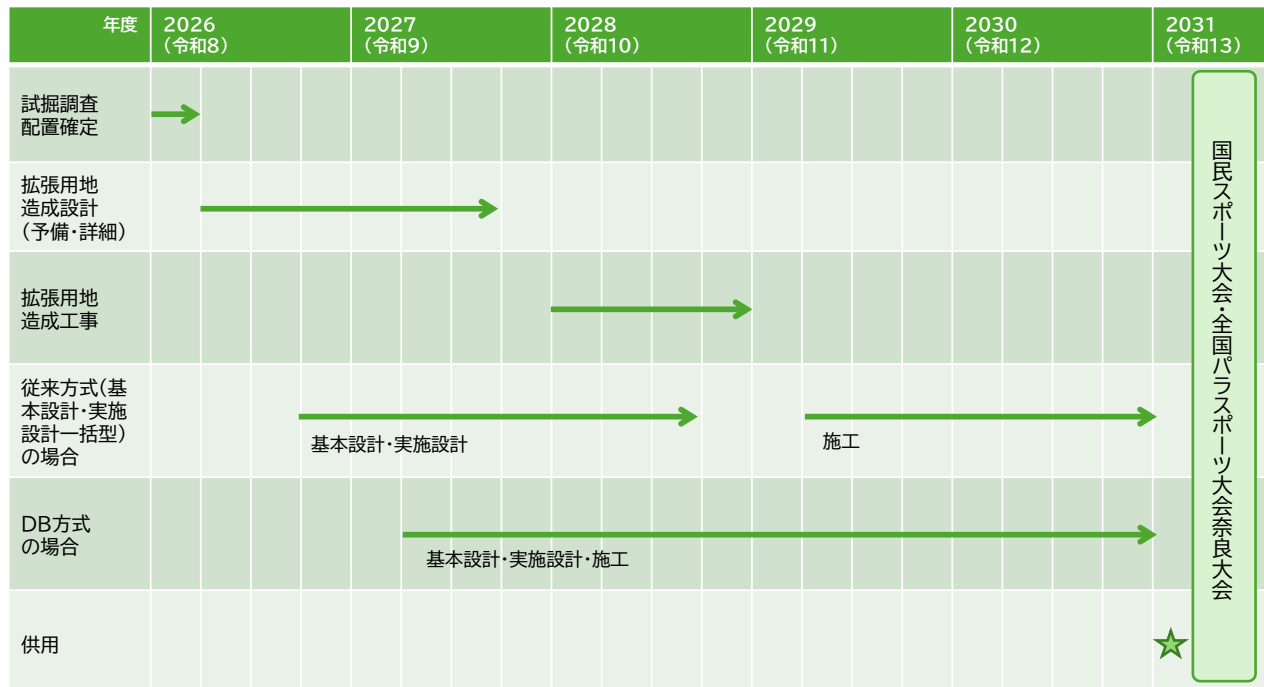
| 年度 | 2026（令和8） | 2027（令和9） | 2028（令和10） | 2029（令和11） | 2030（令和12） | 2031（令和13） |
|---|---|---|---|---|---|---|
| 試掘調査配置確定 | | | | | | |
| 拡張用地造成設計（予備・詳細） | | | | | | |
| 拡張用地造成工事 | | | | | | |
| 従来方式（基本設計・実施設計一括型）の場合 | | 基本設計・実施設計 | | 施工 | | |
| DB方式の場合 | | 基本設計・実施設計・施工 | | | | |
| 供用 | | | | | | |

国民スポーツ大会・全国パラスポーツ大会奈良大会